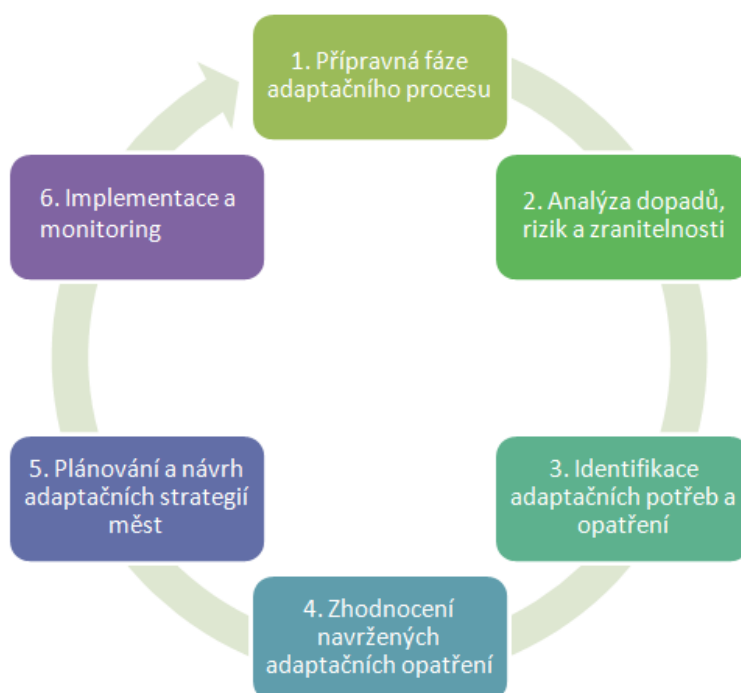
1. Přípravná fáze adaptačního procesu

2. Analýza dopadů, rizik a zranitelnosti

3. Identifikace adaptačních potřeb a opatření

4. Zhodnocení navržených adaptačních opatření

5. Plánování a návrh adaptačních strategií měst

6. Implementace a monitoring